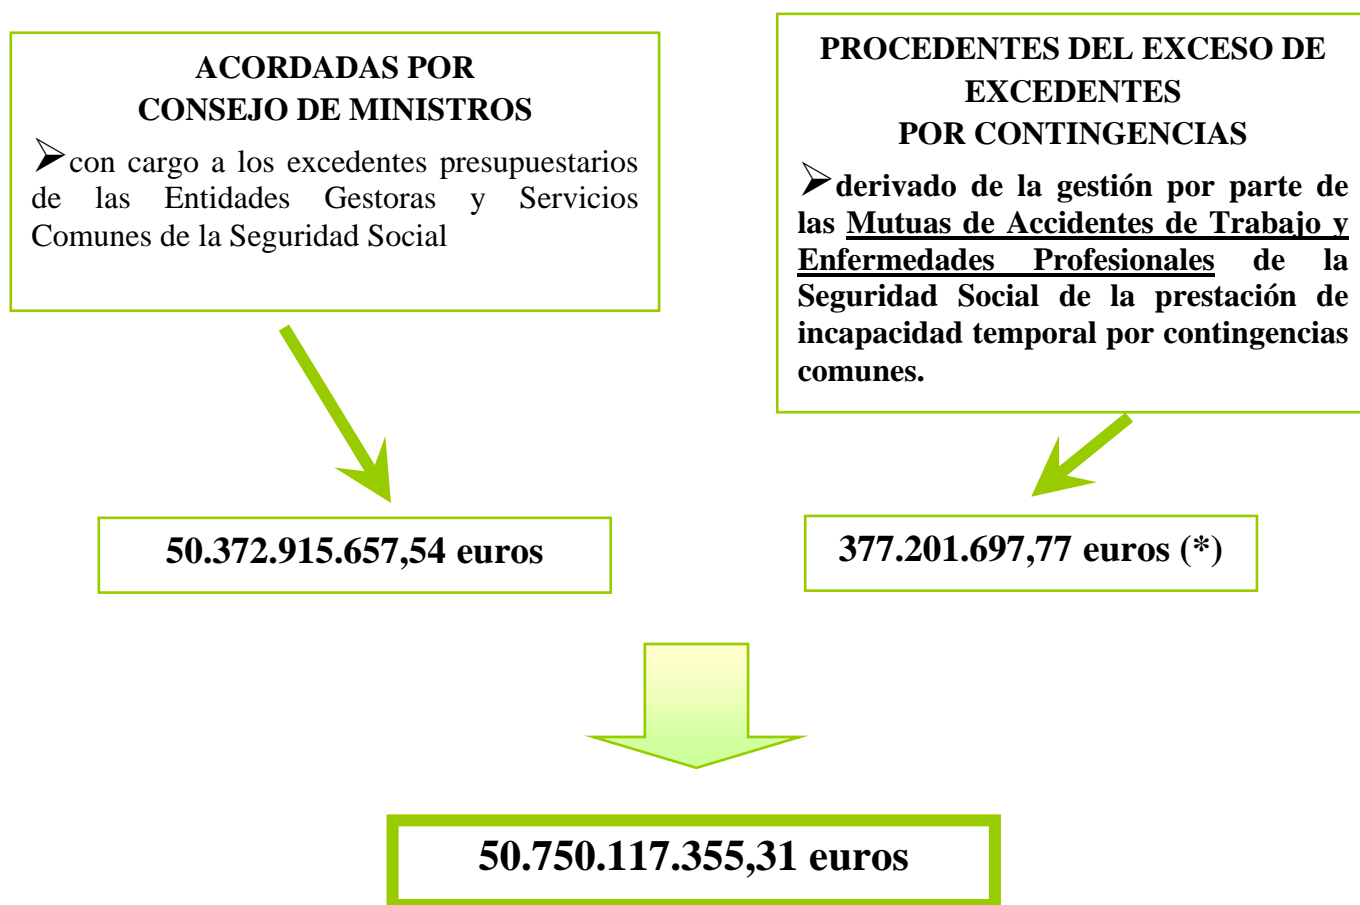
ACORDADAS POR
CONSEJO DE MINISTROS

➢con cargo a los excedentes presupuestarios de las Entidades Gestoras y Servicios Comunes de la Seguridad Social

PROCEDENTES DEL EXCESO DE EXCEDENTES
POR CONTINGENCIAS

➢derivado de la gestión por parte de las Mutuas de Accidentes de Trabajo y Enfermedades Profesionales de la Seguridad Social de la prestación de incapacidad temporal por contingencias comunes.

50.372.915.657,54 euros

377.201.697,77 euros (*)

50.750.117.355,31 euros